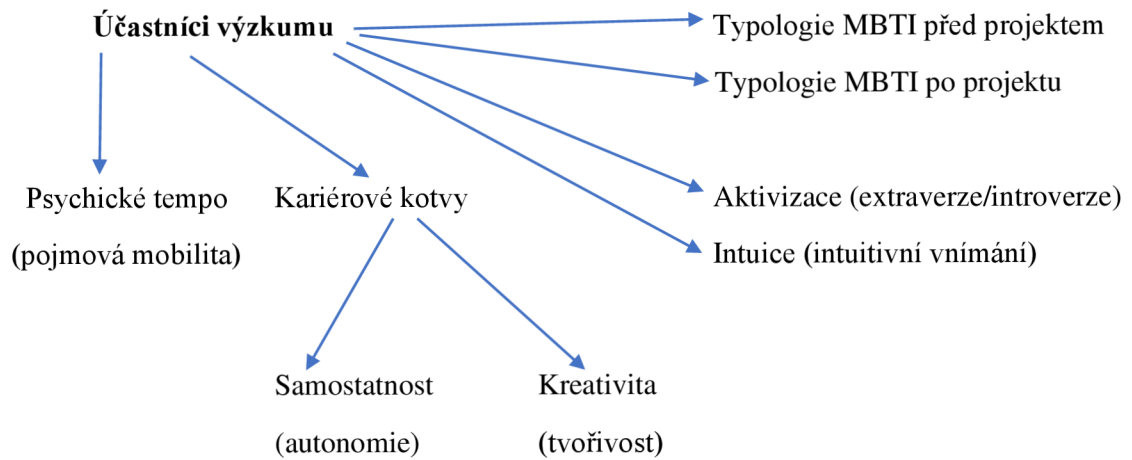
**Účastníci výzkumu**

Typologie MBTI před projektem

Typologie MBTI po projektu

Psychické tempo (pojmová mobilita)

Kariérové kotvy

Aktivizace (extraverze/introverze)

Intuice (intuitivní vnímání)

Samostatnost (autonomie)

Kreativita (tvořivost)